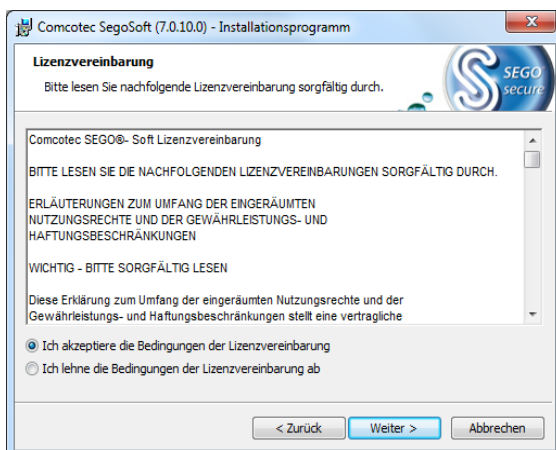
Comcotec SegoSoft (7.0.10.0) - Installationsprogramm

Lizenzvereinbarung

Bitte lesen Sie nachfolgende Lizenzvereinbarung sorgfältig durch.

SEGO secure

Comcotec SEGO®- Soft Lizenzvereinbarung

BITTE LESEN SIE DIE NACHFOLGENDEN LIZENZVEREINBARUNGEN SORGFÄLTIG DURCH.

ERLÄUTERUNGEN ZUM UMFANG DER EINGERÄUMTEN NUTZUNGSRECHTE UND DER GEWÄHRLEISTUNGS- UND HAFTUNGSBESCHRÄNKUNGEN

WICHTIG - BITTE SORGFÄLTIG LESEN

Diese Erklärung zum Umfang der eingeräumten Nutzungsrechte und der Gewährleistungs- und Haftungsbeschränkungen stellt eine vertragliche

Ich akzeptiere die Bedingungen der Lizenzvereinbarung

Ich lehne die Bedingungen der Lizenzvereinbarung ab

< Zurück | Weiter > | Abbrechen